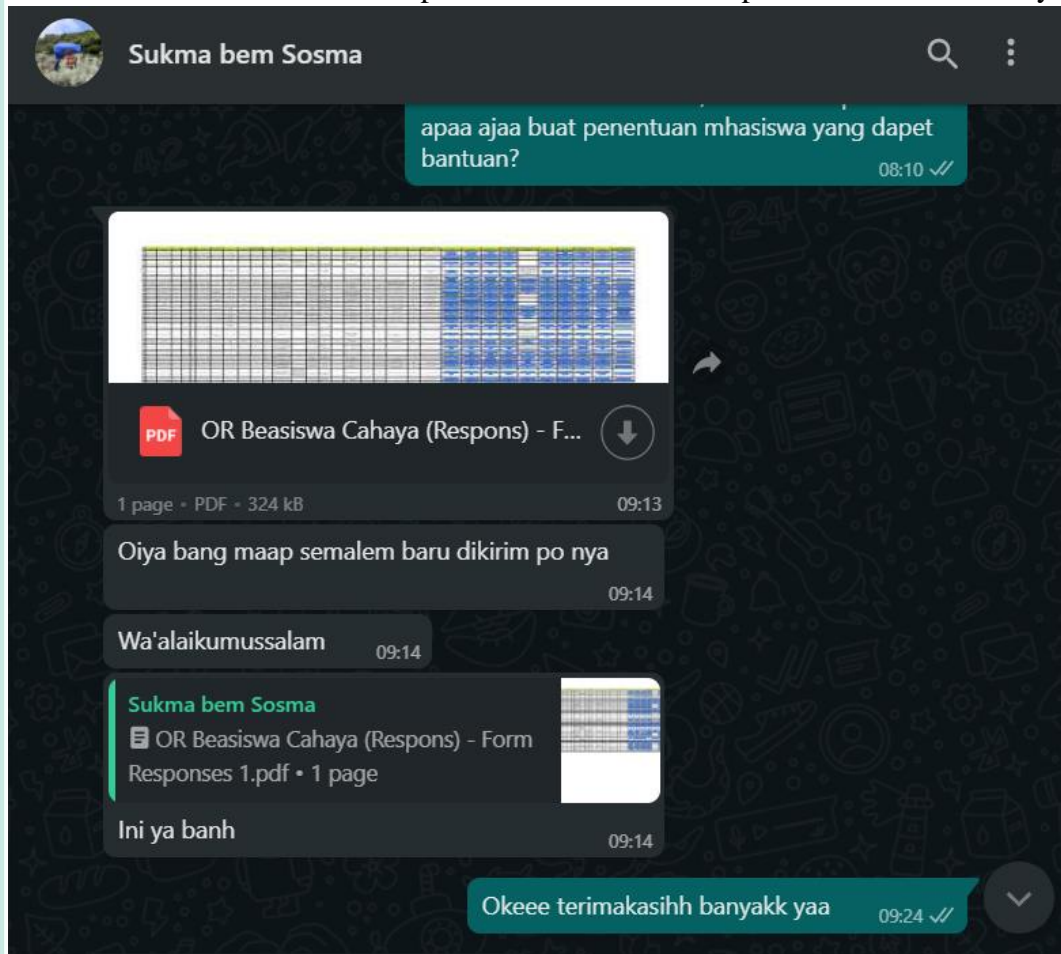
Sukma bem Sosma

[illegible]
apaa ajaa buat penentuan mhasiswa yang dapet bantuan?
08:10

PDF OR Beasiswa Cahaya (Respons) - F...
1 page • PDF • 324 kB
09:13

Oiya bang maap semalem baru dikirim po nya
09:14

Wa'alaikumussalam
09:14

Sukma bem Sosma
OR Beasiswa Cahaya (Respons) - Form Responses 1.pdf • 1 page
Ini ya banh
09:14

Okeee terimakasihh banyakk yaa
09:24